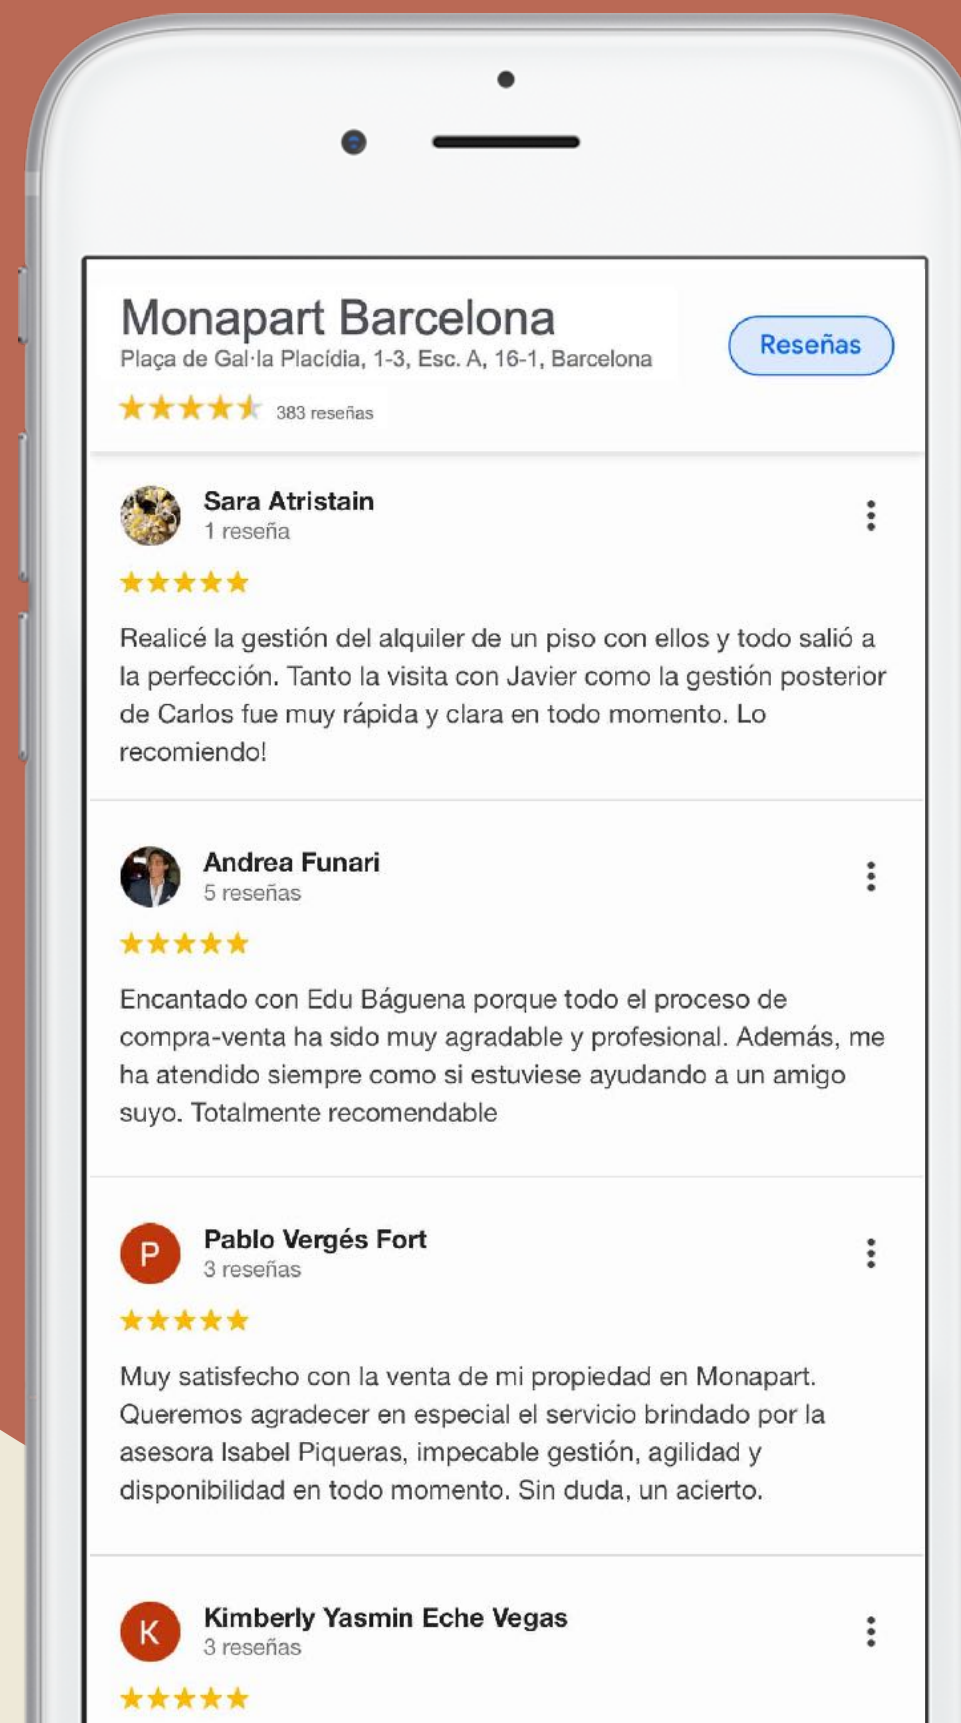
Monapart Barcelona
Plaça de Gal·la Placídia, 1-3, Esc. A, 16-1, Barcelona
★★★★★ 383 reseñas

Reseñas

Sara Atristain
1 reseña
★★★★★
Realicé la gestión del alquiler de un piso con ellos y todo salió a la perfección. Tanto la visita con Javier como la gestión posterior de Carlos fue muy rápida y clara en todo momento. Lo recomiendo!

Andrea Funari
5 reseñas
★★★★★
Encantado con Edu Báguena porque todo el proceso de compra-venta ha sido muy agradable y profesional. Además, me ha atendido siempre como si estuviese ayudando a un amigo suyo. Totalmente recomendable

P
Pablo Vergés Fort
3 reseñas
★★★★★
Muy satisfecho con la venta de mi propiedad en Monapart. Queremos agradecer en especial el servicio brindado por la asesora Isabel Piqueras, impecable gestión, agilidad y disponibilidad en todo momento. Sin duda, un acierto.

K
Kimberly Yasmin Eche Vegas
3 reseñas
★★★★★